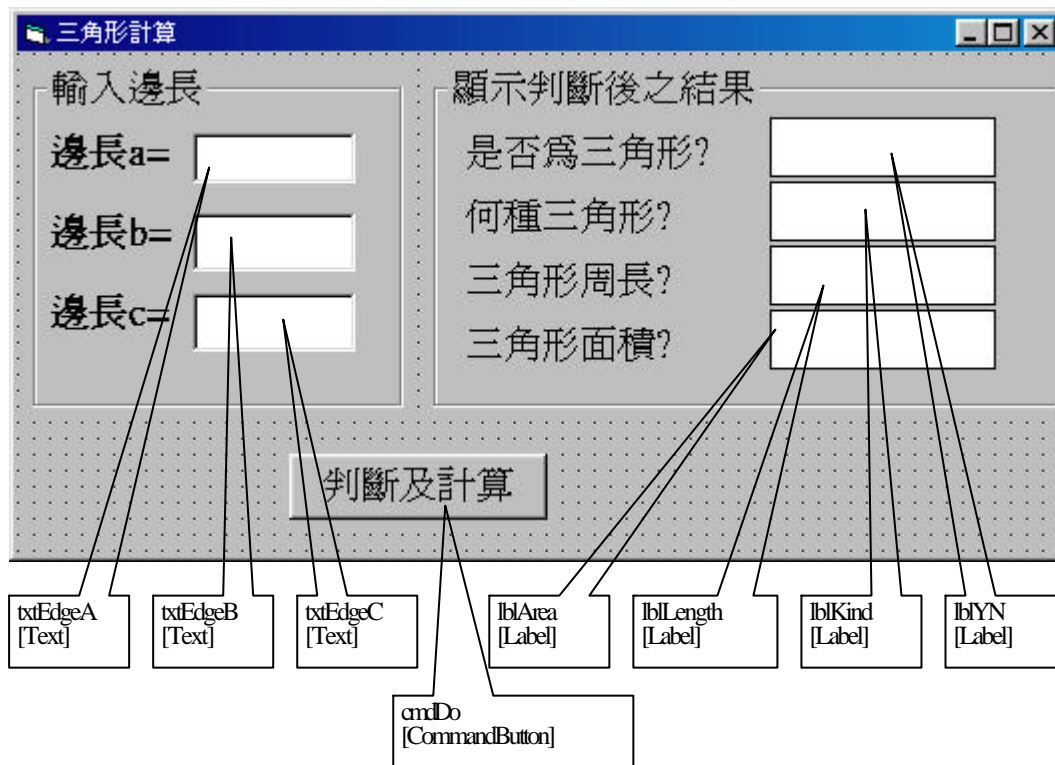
三角形計算

輸入邊長

邊長a=

邊長b=

邊長c=

顯示判斷後之結果

是否爲三角形?

何種三角形?

三角形周長?

三角形面積?

判斷及計算

txtEdgeA [Text]

txtEdgeB [Text]

txtEdgeC [Text]

lblArea [Label]

lblLength [Label]

lblKind [Label]

lblYN [Label]

cmdDo [CommandButton]